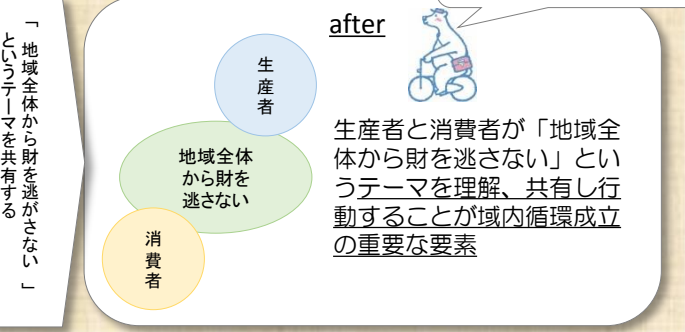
「地域全体から財を逃がさない」というテーマを共有する

after

生産者

地域全体から財を逃さない

消費者

生産者と消費者が「地域全体から財を逃さない」というテーマを理解、共有し行動することが域内循環成立の重要な要素